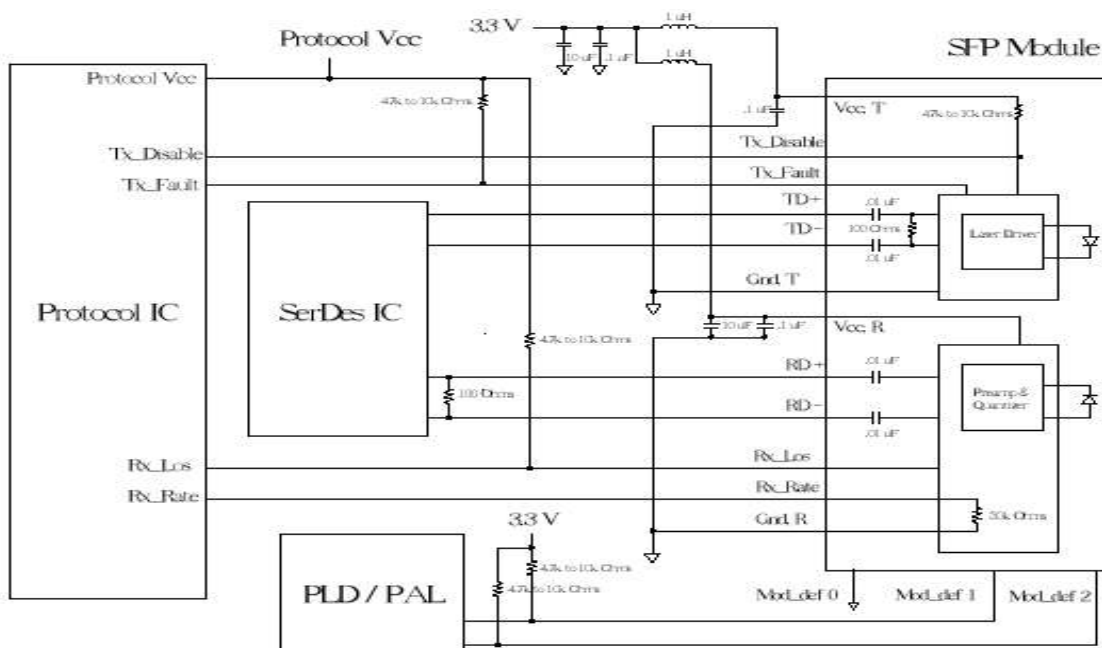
3.3 V
1 uH
10 uF
.1 uF
1 uH
Protocol Vcc
SFP Module
Protocol Vcc
4.7k to 10k Ohms
.1 uF
Vcc T
4.7k to 10k Ohms
Tx_Disable
Tx_Disable
Tx_Fault
Tx_Fault
TD+
.01 uF
TD-
100 Ohms
Laser Driver
.01 uF
Gnd T
Protocol IC
SerDes IC
10 uF
.1 uF
Vcc R
4.7k to 10k Ohms
RD+
.01 uF
100 Ohms
Preamp & Quantizer
RD-
.01 uF
Rx_Los
Rx_Los
Rx_Rate
Rx_Rate
3.3 V
Gnd R
30k Ohms
4.7k to 10k Ohms
4.7k to 10k Ohms
PLD / PAL
Mod_def 0
Mod_def 1
Mod_def 2